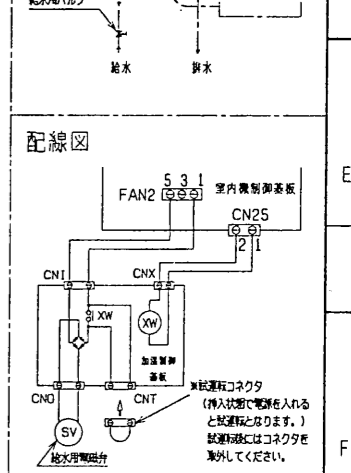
給水用バルブ

給水

排水

配線図

5 3 1

FAN2

室内機制御基板

CN25

2 1

CNI

CNX

XW

XW

加湿制御基板

CNO

CNT

※試運転コネクタ (挿入状態で電源を入れると試運転となります。) 試運転後にはコネクタを取外してください。

SV

給水用電磁弁

E

F